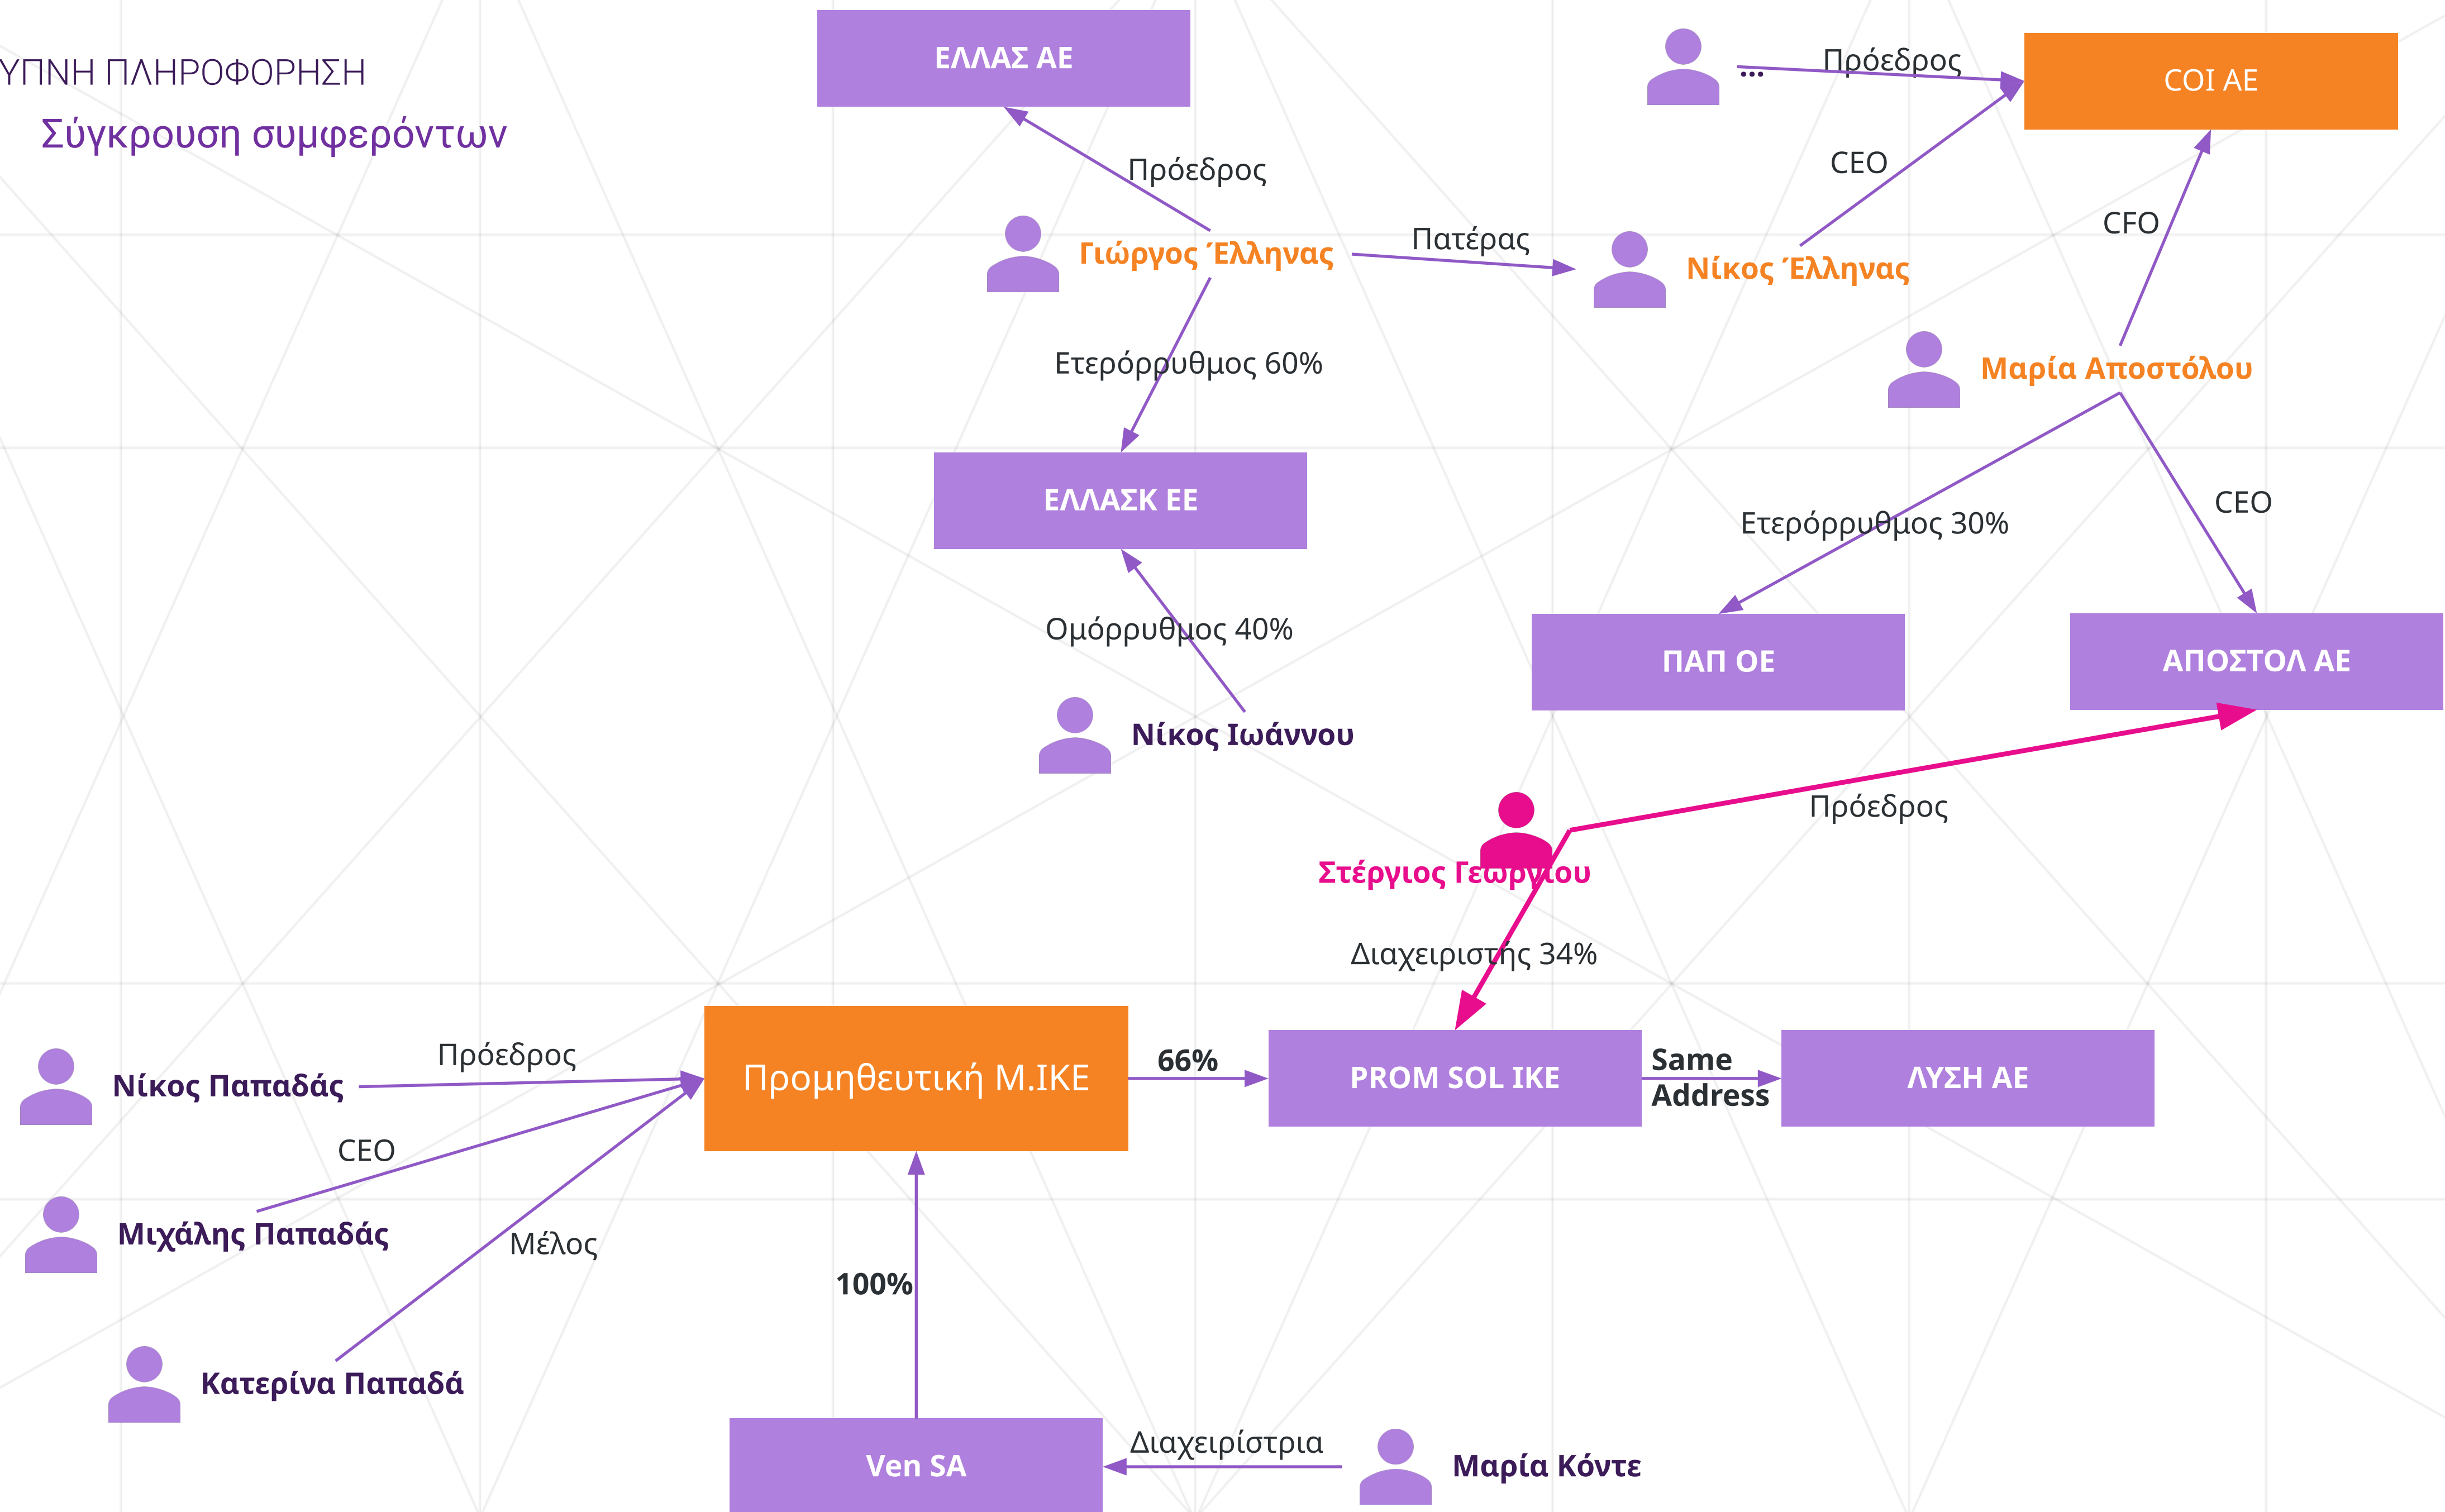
ΥΠΝΗ ΠΛΗΡΟΦΟΡΗΣΗ
Σύγκρουση συμφερόντων

ΕΛΛΑΣ ΑΕ
Πρόεδρος
Γιώργος Έλληνας
Πατέρας
Νίκος Έλληνας
...
Πρόεδρος
COI AE
CEO
CFO
Ετερόρρυθμος 60%
Μαρία Αποστόλου
ΕΛΛΑΣΚ ΕΕ
Ετερόρρυθμος 30%
CEO
Ομόρρυθμος 40%
ΠΑΠ ΟΕ
ΑΠΟΣΤΟΛ ΑΕ
Νίκος Ιωάννου
Πρόεδρος
Στέργιος Γεωργίου
Διαχειριστής 34%
Πρόεδρος
Νίκος Παπαδάς
Προμηθευτική Μ.ΙΚΕ
66%
PROM SOL IKE
Same Address
ΛΥΣΗ ΑΕ
CEO
Μιχάλης Παπαδάς
Μέλος
100%
Κατερίνα Παπαδά
Ven SA
Διαχειρίστρια
Μαρία Κόντε